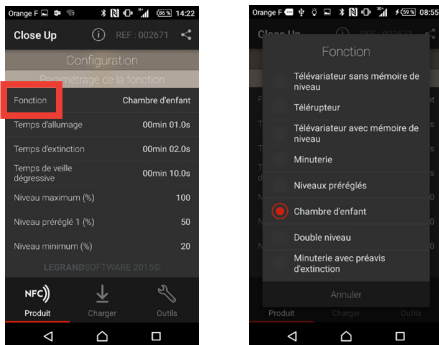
Orange F 14:22

Close Up REF : 002671

Configuration

Paramétrage de la fonction

Fonction Chambre d'enfant

Temps d'allumage 00min 01.0s

Temps d'extinction 00min 02.0s

Temps de veille dégressive 00min 10.0s

Niveau maximum (%) 100

Niveau préréglé 1 (%) 50

Niveau minimum (%) 20

LEGRANDSOFTWARE 2015©

NFC Produit

Charger

Outils

Orange F 99% 08:55

Close Up

Fonction

Télévariateur sans mémoire de niveau

Télérupteur

Télévariateur avec mémoire de niveau

Minuterie

Niveaux préréglés

Chambre d'enfant

Double niveau

Minuterie avec préavis d'extinction

Annuler

Produit Charger Outils